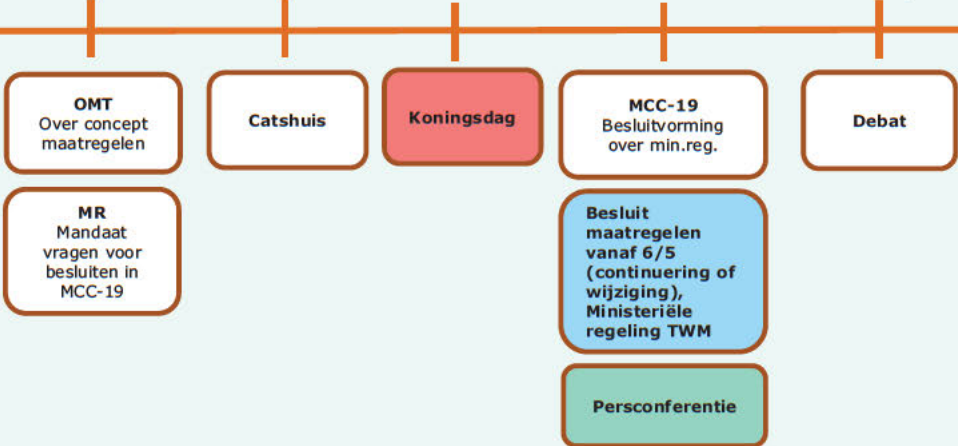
OMT
Over concept maatregelen

MR
Mandaat vragen voor besluiten in MCC-19

Catshuis

Koningsdag

MCC-19
Besluitvorming over min.reg.

Besluit maatregelen vanaf 6/5 (continuering of wijziging), Ministeriële regeling TWM

Persconferentie

Debat